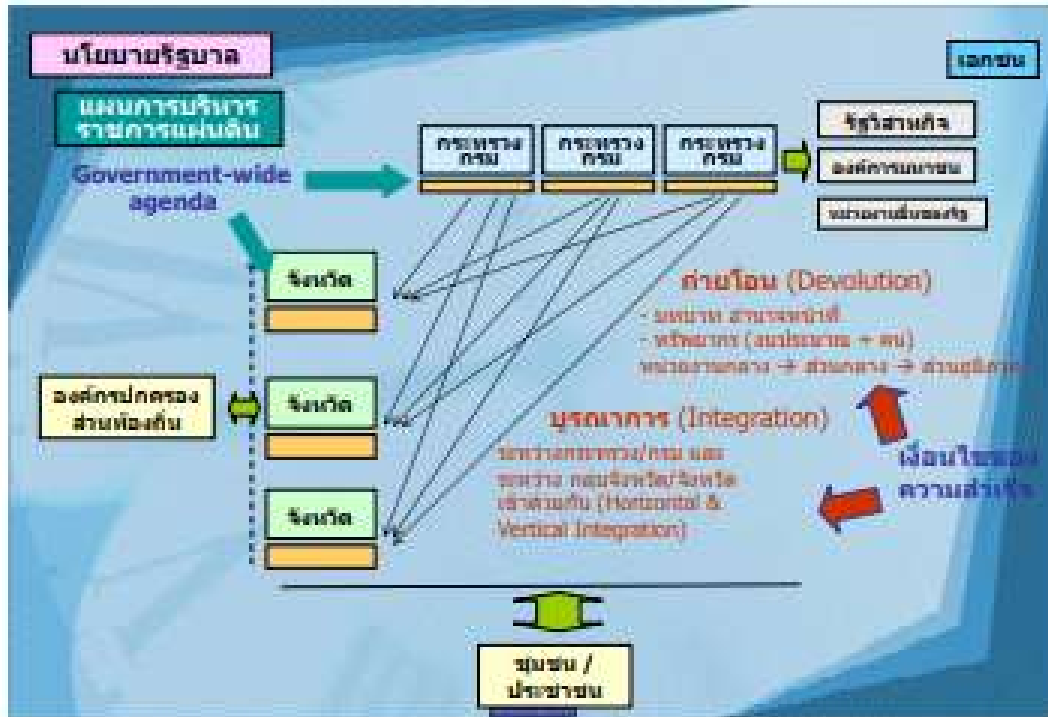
นโยบายรัฐบาล

เอกชน

แผนการบริหารราชการแผ่นดิน

Government-wide agenda

กระทรวง กรม

กระทรวง กรม

กระทรวง กรม

รัฐวิสาหกิจ

องค์การมหาชน

หน่วยงานอื่นของรัฐ

จังหวัด

ถ่ายโอน (Devolution)

- บทบาท อำนาจหน้าที่
- ทรัพยากร (งบประมาณ + คน)

หน่วยงานกลาง → ส่วนกลาง → ส่วนภูมิภาค

องค์กรปกครองส่วนท้องถิ่น

จังหวัด

บูรณาการ (Integration)

ระหว่างกระทรวง/กรม และระหว่าง กลุ่มจังหวัด/จังหวัด เข้าด้วยกัน (Horizontal & Vertical Integration)

เงื่อนไขของความสำเร็จ

จังหวัด

ชุมชน / ประชาชน